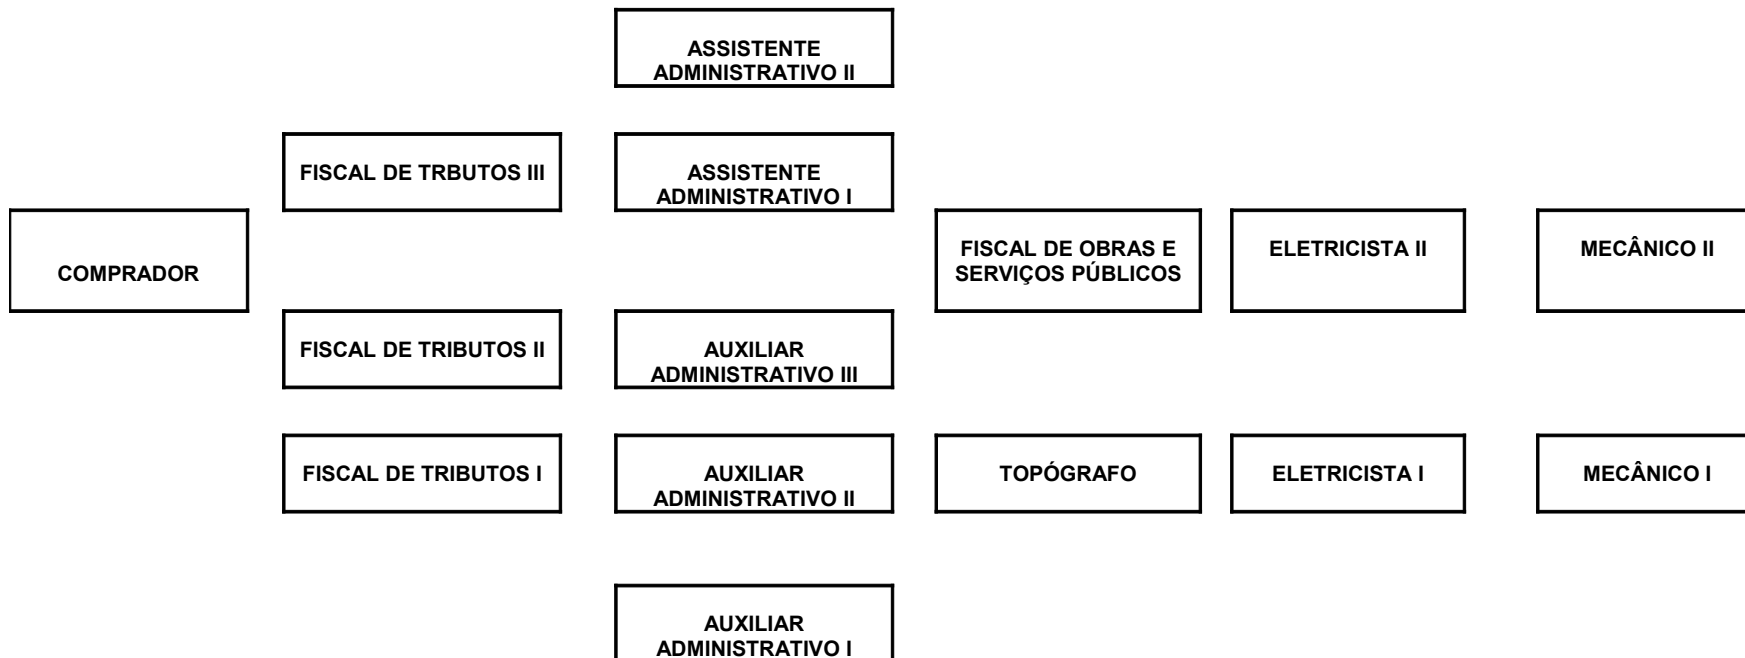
ASSISTENTE ADMINISTRATIVO II

FISCAL DE TRBUTOS III

ASSISTENTE ADMINISTRATIVO I

COMPRADOR

FISCAL DE OBRAS E SERVIÇOS PÚBLICOS

ELETRICISTA II

MECÂNICO II

FISCAL DE TRIBUTOS II

AUXILIAR ADMINISTRATIVO III

FISCAL DE TRIBUTOS I

AUXILIAR ADMINISTRATIVO II

TOPÓGRAFO

ELETRICISTA I

MECÂNICO I

AUXILIAR ADMINISTRATIVO I